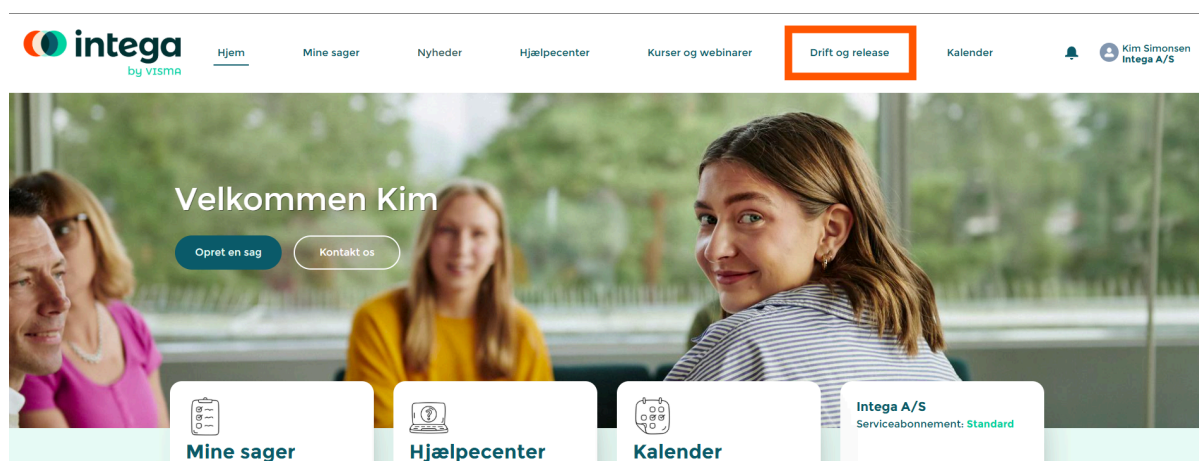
intega
by VISMA

Hjem
Mine sager
Nyheder
Hjælpecenter
Kurser og webinarer
Drift og release
Kalender

Kim Simonsen
Intega A/S

Velkommen Kim

Opret en sag
Kontakt os

Mine sager

Hjælpecenter

Kalender

Intega A/S
Serviceabonnement: Standard